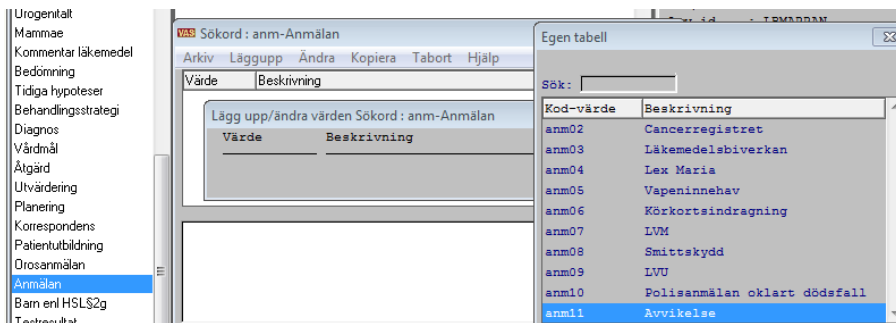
Urogenitalt
Mammae
Kommentar läkemedel
Bedömning
Tidiga hypoteser
Behandlingsstrategi
Diagnos
Vårdmål
Åtgärd
Utvärdering
Planering
Korrespondens
Patientutbildning
Orosanmälan
Anmälan
Barn enl HSL§2g
Testresultat

VAS Sökord : anm-Anmälan
Arkiv Lägg upp Ändra Kopiera Tabort Hjälp
Värde Beskrivning

Lägg upp/ändra värden Sökord : anm-Anmälan
Värde Beskrivning

Egen tabell
Sök:

| Kod-värde | Beskrivning |
|---|---|
| anm02 | Cancerregistret |
| anm03 | Läkemedelsbiverkan |
| anm04 | Lex Maria |
| anm05 | Vapeninnehav |
| anm06 | Körkortsindragning |
| anm07 | LVM |
| anm08 | Smittskydd |
| anm09 | LVU |
| anm10 | Polisanmälan oklart dödsfall |
| anm11 | Avvikelse |